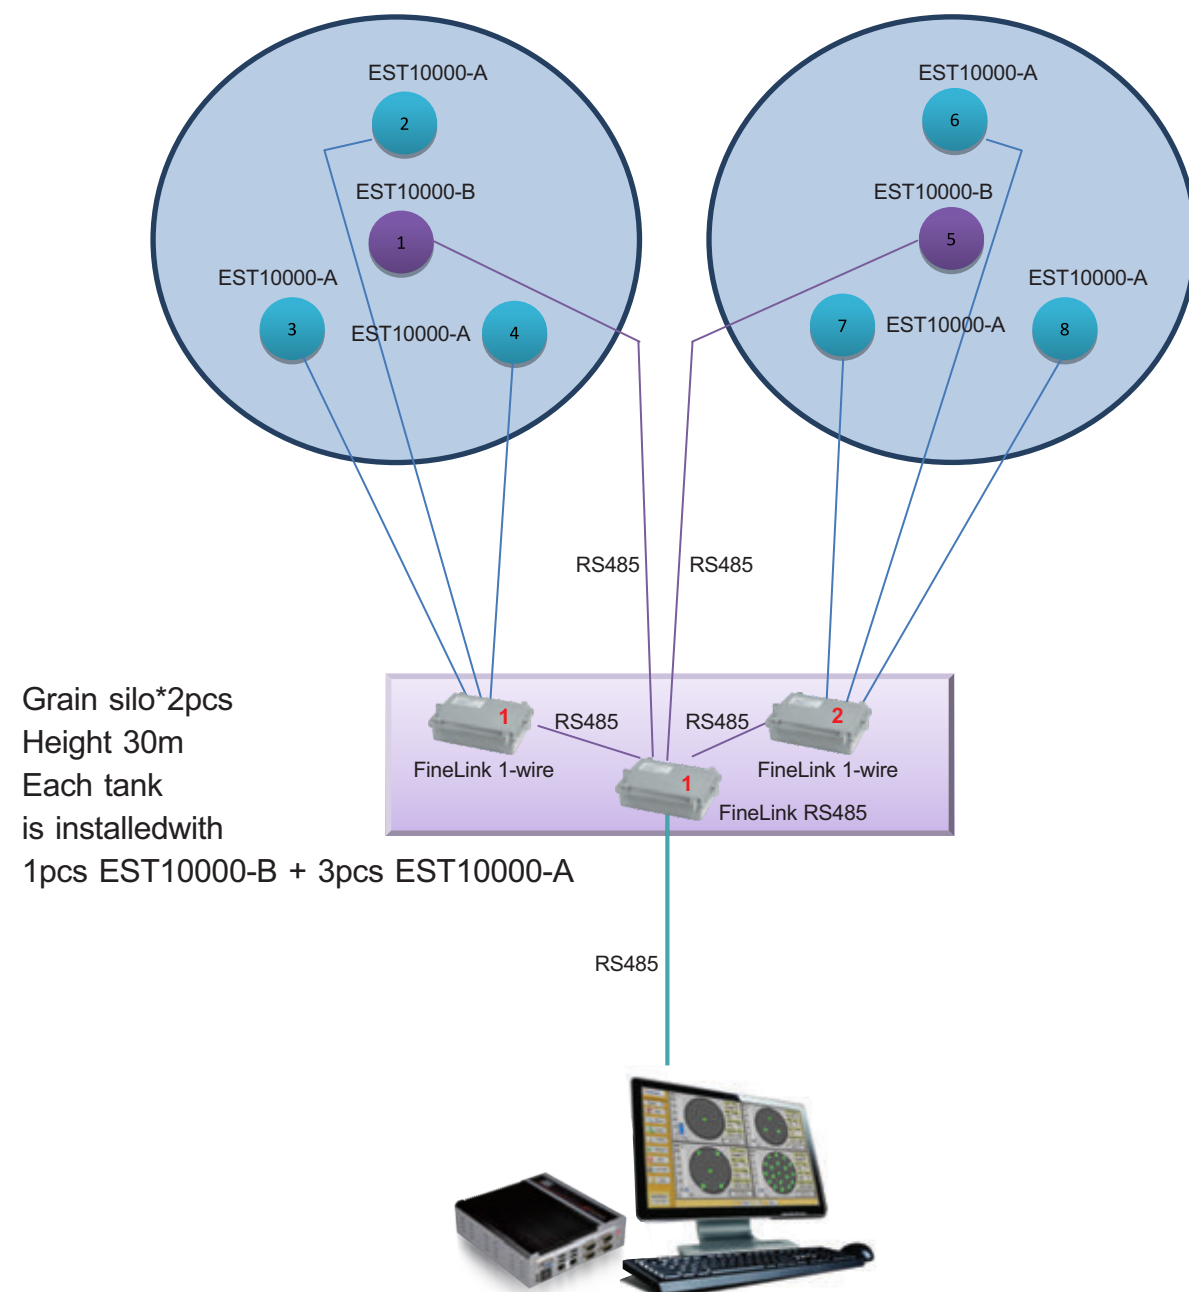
EST10000-A
2
EST10000-B
1
EST10000-A
3
EST10000-A
4

EST10000-A
6
EST10000-B
5
EST10000-A
7
EST10000-A
EST10000-A
8

RS485
RS485

Grain silo*2pcs
Height 30m
Each tank
is installedwith
1pcs EST10000-B + 3pcs EST10000-A

1
RS485
RS485
2
FineLink 1-wire
1
FineLink 1-wire
FineLink RS485

RS485